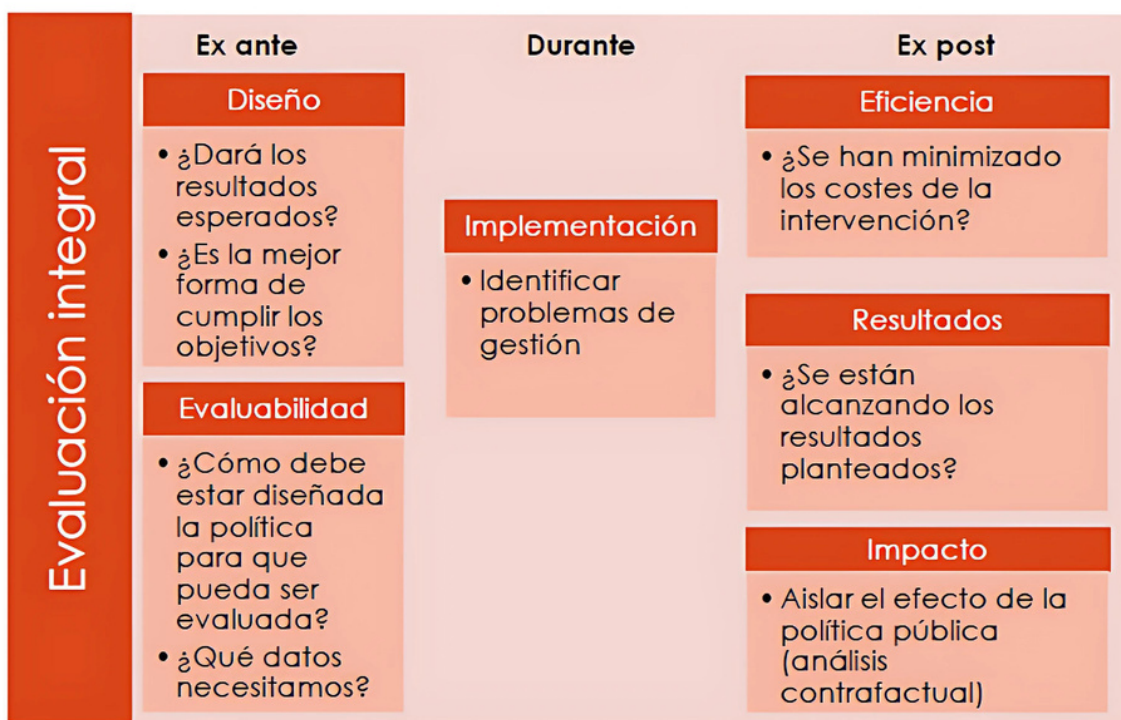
Evaluación integral

Ex ante

Diseño

• ¿Dará los resultados esperados?
• ¿Es la mejor forma de cumplir los objetivos?

Evaluabilidad

• ¿Cómo debe estar diseñada la política para que pueda ser evaluada?
• ¿Qué datos necesitamos?

Durante

Implementación

• Identificar problemas de gestión

Ex post

Eficiencia

• ¿Se han minimizado los costes de la intervención?

Resultados

• ¿Se están alcanzando los resultados planteados?

Impacto

• Aislar el efecto de la política pública (análisis contrafactual)